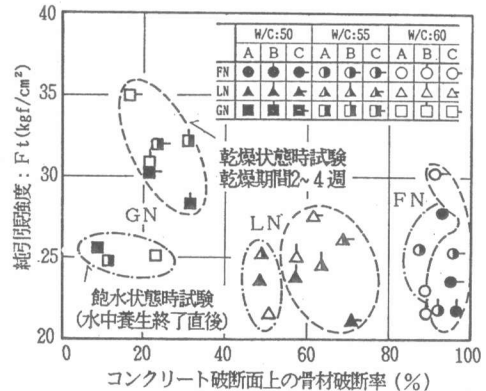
40

35

30

25

20

0　20　40　60　80　100

純引張強度：Ft(kgf/cm²)

コンクリート破断面上の骨材破断率（%）

| | W/C:50 | | | W/C:55 | | | W/C:60 | | |
|---|---|---|---|---|---|---|---|---|---|
| | A | B | C | A | B | C | A | B | C |
| FN | ● | ● | ● | ◐ | ◐ | ◐ | ○ | ○ | ○ |
| LN | ▲ | ▲ | ▲ | ◭ | ◭ | ◭ | △ | △ | △ |
| GN | ■ | ■ | ■ | ◧ | ◧ | ◧ | □ | □ | □ |

乾燥状態時試験
乾燥期間2～4週

GN

LN

FN

飽水状態時試験
（水中養生終了直後）